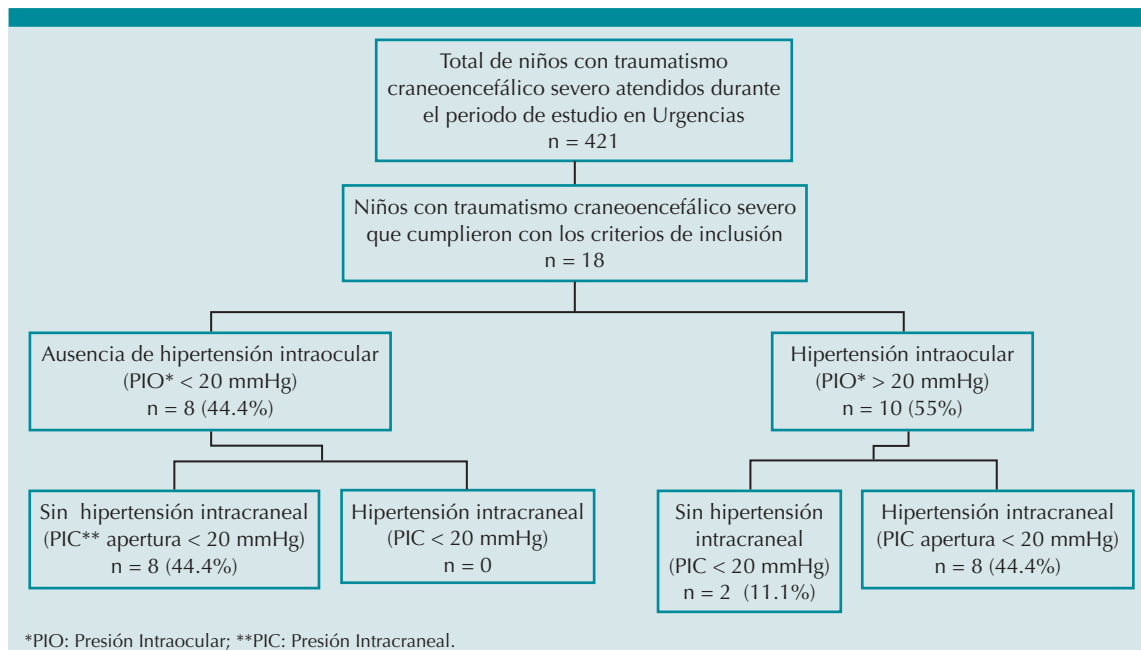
Total de niños con traumatismo craneoencefálico severo atendidos durante el periodo de estudio en Urgencias
n = 421

Niños con traumatismo craneoencefálico severo que cumplieron con los criterios de inclusión
n = 18

Ausencia de hipertensión intraocular
(PIO* < 20 mmHg)
n = 8 (44.4%)

Hipertensión intraocular
(PIO* > 20 mmHg)
n = 10 (55%)

Sin hipertensión intracraneal
(PIC** apertura < 20 mmHg)
n = 8 (44.4%)

Hipertensión intracraneal
(PIC < 20 mmHg)
n = 0

Sin hipertensión intracraneal
(PIC < 20 mmHg)
n = 2 (11.1%)

Hipertensión intracraneal
(PIC apertura < 20 mmHg)
n = 8 (44.4%)

*PIO: Presión Intraocular; **PIC: Presión Intracraneal.